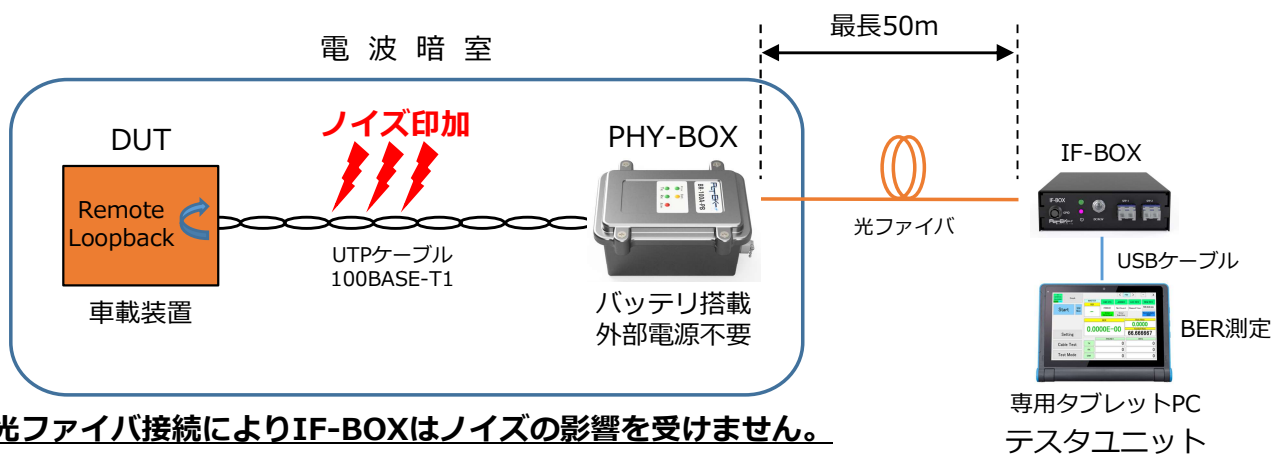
電 波 暗 室

最長50m

ノイズ印加

DUT

Remote Loopback

車載装置

UTPケーブル
100BASE-T1

PHY-BOX

バッテリ搭載
外部電源不要

光ファイバ

IF-BOX

USBケーブル

BER測定

専用タブレットPC

テスタユニット

光ファイバ接続によりIF-BOXはノイズの影響を受けません。